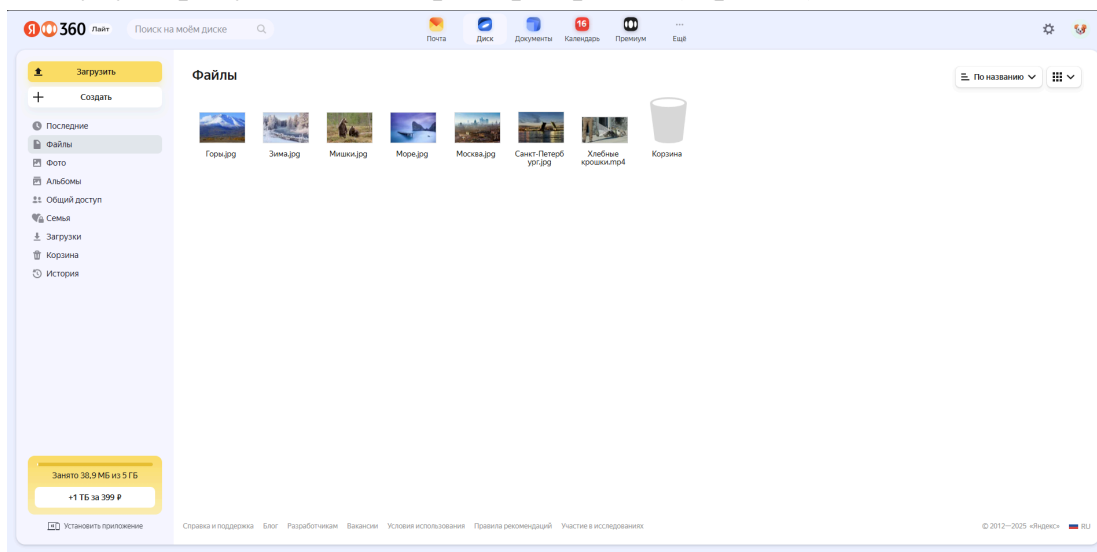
Я 360 Лайт Поиск на моём диске

Почта Диск Документы 16 Календарь Премиум Ещё

Загрузить
Создать

Последние
Файлы
Фото
Альбомы
Общий доступ
Семья
Загрузки
Корзина
История

Файлы

По названию

Горы.jpg Зима.jpg Мишки.jpg Море.jpg Москва.jpg Санкт-Петербург.jpg Хлебные крошки.mp4 Корзина

Занято 38,9 МБ из 5 ГБ
+1 ТБ за 399 ₽

Установить приложение

Справка и поддержка Блог Разработчикам Вакансии Условия использования Правила рекомендаций Участие в исследованиях

© 2012—2025 «Яндекс» RU